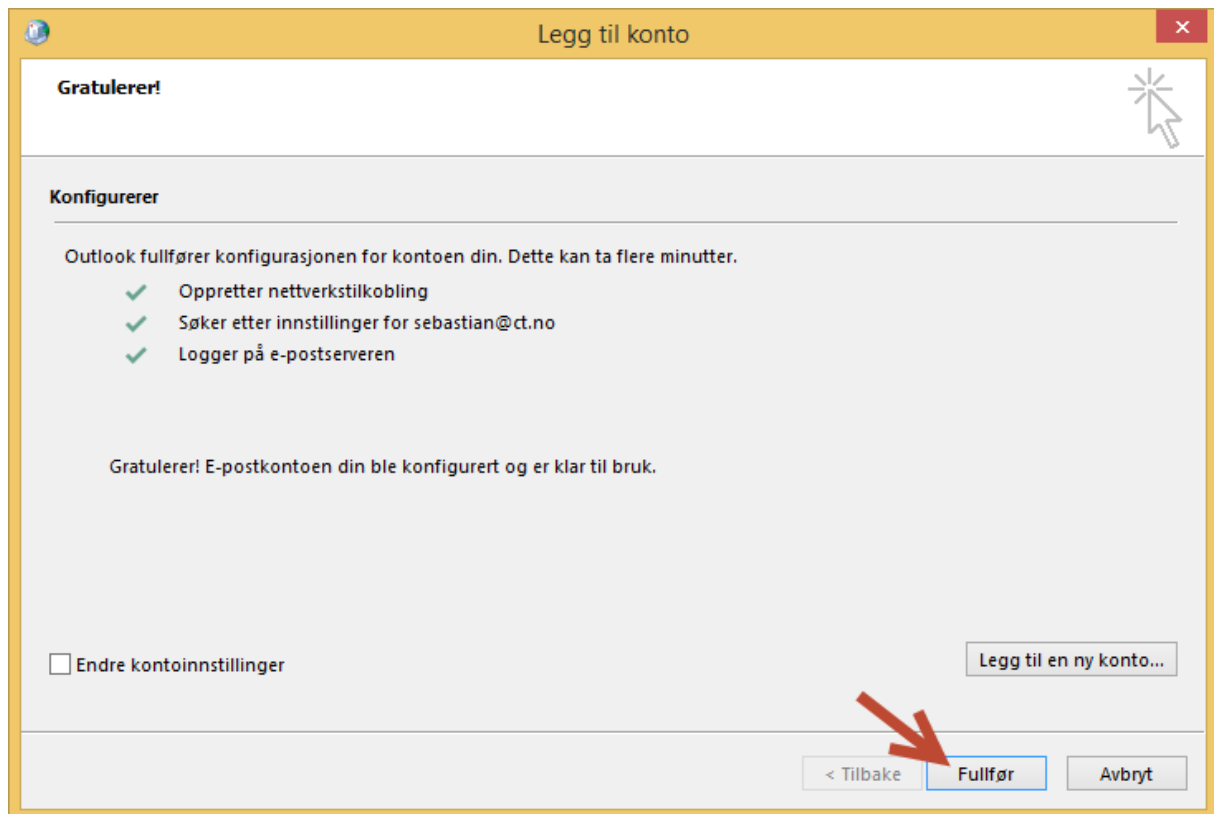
Legg til konto

×

Gratulerer!

Konfigurerer

Outlook fullfører konfigurasjonen for kontoen din. Dette kan ta flere minutter.

Oppretter nettverkstilkobling

Søker etter innstillinger for sebastian@ct.no

Logger på e-postserveren

Gratulerer! E-postkontoen din ble konfigurert og er klar til bruk.

Endre kontoinnstillinger

Legg til en ny konto...

< Tilbake

Fullfør

Avbryt